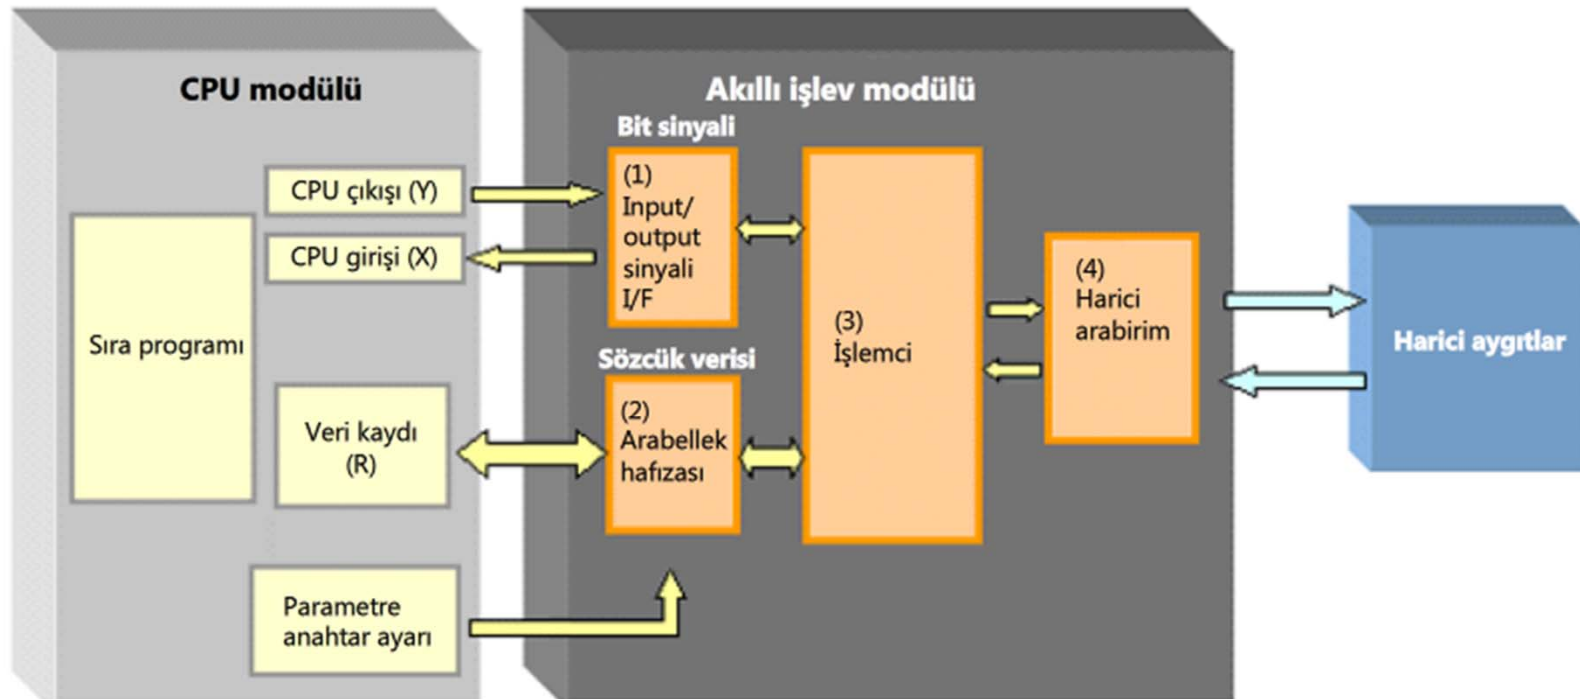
CPU modülü

CPU çıkışı (Y)

CPU girişi (X)

Sıra programı

Veri kaydı (R)

Parametre anahtar ayarı

Akıllı işlev modülü

Bit sinyali

(1) Input/ output sinyali I/F

Sözcük verisi

(2) Arabellek hafızası

(3) İşlemci

(4) Harici arabirim

Harici aygıtlar